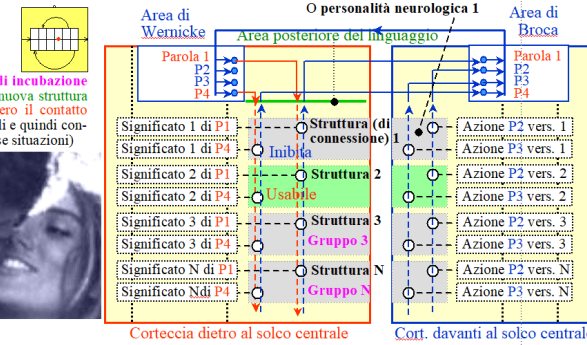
di incubazione
nuova struttura
ero il contatto
di e quindi con-
e situazioni)

Area di Wernicke
O personalità neurologica 1
Area di Broca
Area posteriore del linguaggio
Parola 1
P2
P3
P4
Parola 1
P2
P3
P4

Significato 1 di P1
Significato 1 di P4
Struttura (di connessione) 1
Inibita
Azione P2 vers. 1
Azione P3 vers. 1
Significato 2 di P1
Significato 2 di P4
Struttura 2
Usabile
Azione P2 vers. 2
Azione P3 vers. 2
Significato 3 di P1
Significato 3 di P4
Struttura 3
Gruppo 3
Azione P2 vers. 3
Azione P3 vers. 3
Significato N di P1
Significato Ndi P4
Struttura N
Gruppo N
Azione P2 vers. N
Azione P3 vers. N

Corteccia dietro al solco centrale
Cort. davanti al solco central